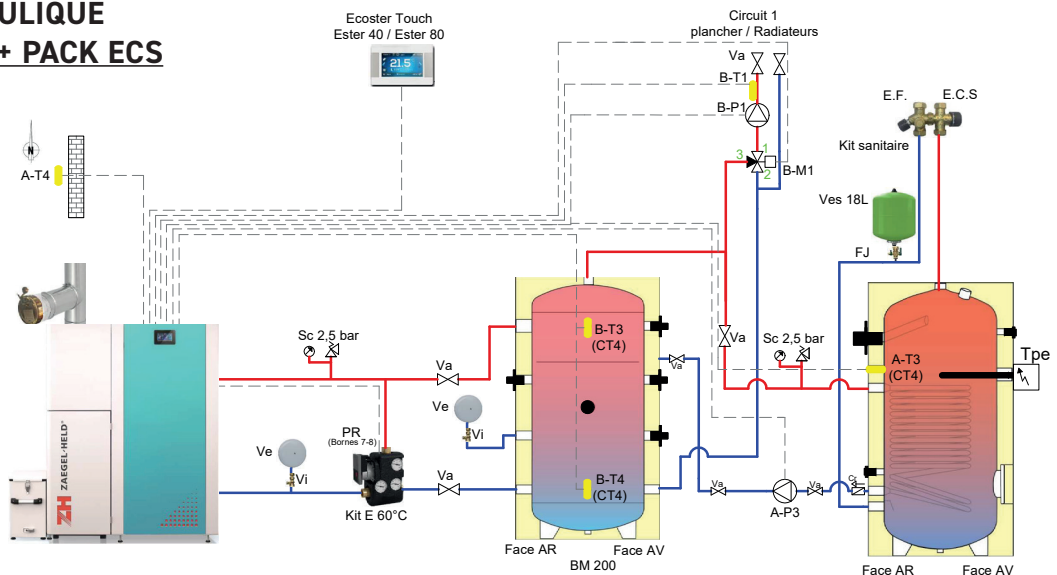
ULIQUE
+ PACK ECS

Ecoster Touch
Ester 40 / Ester 80

21.5

Circuit 1
plancher / Radiateurs

Va
B-T1
B-P1
3
1
2
B-M1

E.F.
E.C.S
Kit sanitaire

Ves 18L

FJ

A-T4

Sc 2,5 bar
Va
Ve
Vi
PR
(Bornes 7-8)
Ve
Vi
Va
Kit E 60°C

ZAEGEL-HELD

B-T3
(CT4)
B-T4
(CT4)
Face AR
Face AV
BM 200

Va
Va
Sc 2,5 bar
Va
Va
A-P3
Va
Cr

A-T3
(CT4)
Tpe

Face AR
Face AV